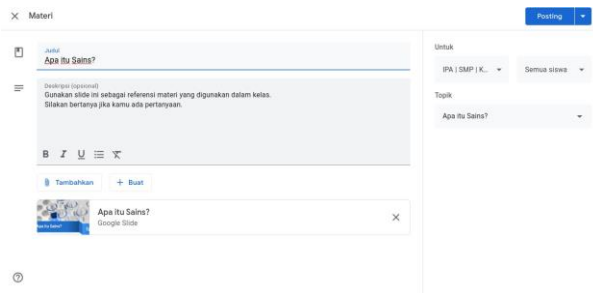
× Materi

Posting

Judul
Apa itu Sains?

Deskripsi (opsional)
Gunakan slide ini sebagai referensi materi yang digunakan dalam kelas.
Silakan bertanya jika kamu ada pertanyaan.

B I U

Tambahkan

+ Buat

Apa itu Sains?

Apa itu Sains?
Google Slide

×

Untuk

IPA | SMP | K...

Semua siswa

Topik

Apa itu Sains?